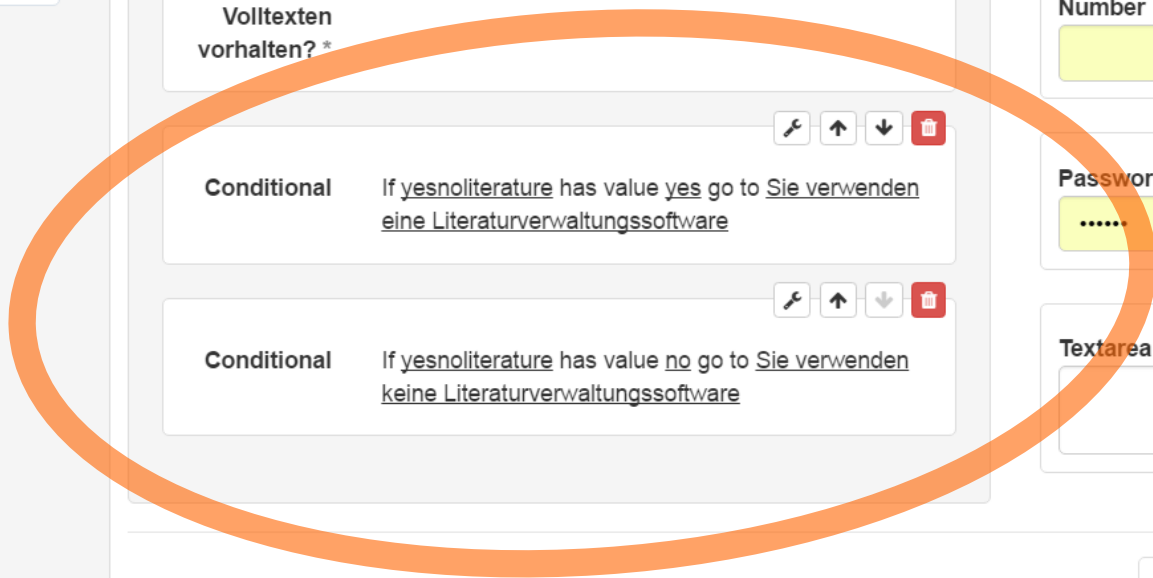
Volltexten vorhalten? *

Conditional

If yesnoliterature has value yes go to Sie verwenden eine Literaturverwaltungssoftware

Conditional

If yesnoliterature has value no go to Sie verwenden keine Literaturverwaltungssoftware

Number

Passwor

••••••

Textarea